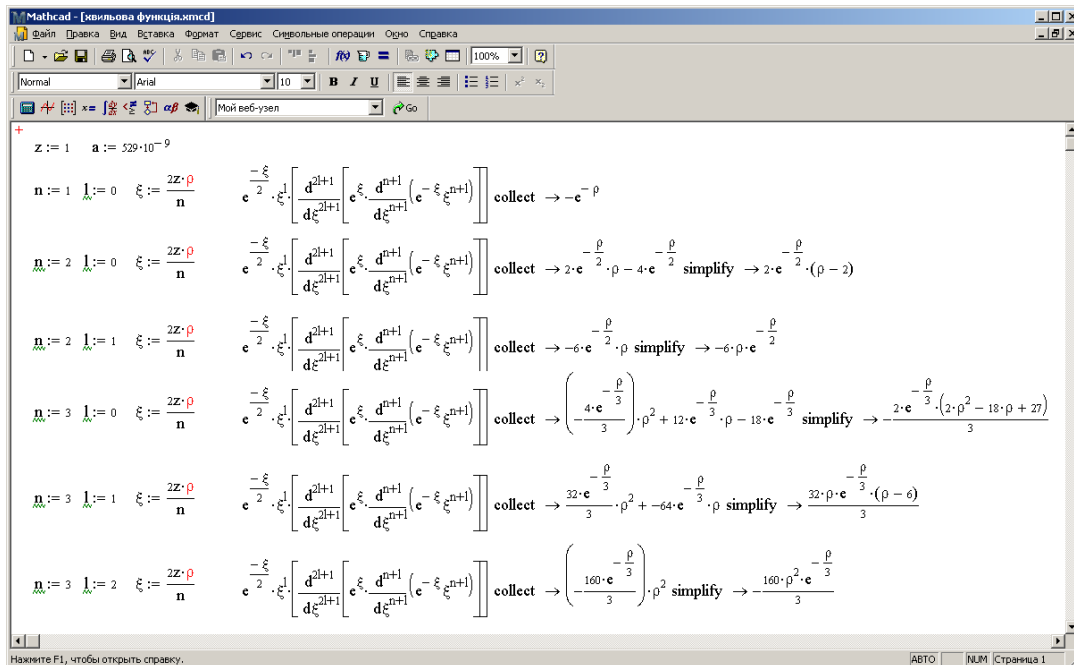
Mathcad - [хвильова функція.xmcd]

Файл Правка Вид Вставка Формат Сервис Символьные операции Окно Справка

100%

Normal Arial 10 B I U

Мой веб-узел Go

$z := 1 \quad a := 529\cdot 10^{-9}$

$n := 1 \quad l := 0 \quad \xi := \frac{2z\cdot\rho}{n} \qquad e^{\frac{-\xi}{2}}\cdot\xi^{l}\cdot\left[\frac{d^{2l+1}}{d\xi^{2l+1}}\left[e^{\xi}\cdot\frac{d^{n+l}}{d\xi^{n+l}}\left(e^{-\xi}\xi^{n+l}\right)\right]\right]$ collect $\rightarrow -e^{-\rho}$

$n := 2 \quad l := 0 \quad \xi := \frac{2z\cdot\rho}{n} \qquad e^{\frac{-\xi}{2}}\cdot\xi^{l}\cdot\left[\frac{d^{2l+1}}{d\xi^{2l+1}}\left[e^{\xi}\cdot\frac{d^{n+l}}{d\xi^{n+l}}\left(e^{-\xi}\xi^{n+l}\right)\right]\right]$ collect $\rightarrow 2\cdot e^{-\frac{\rho}{2}}\cdot\rho - 4\cdot e^{-\frac{\rho}{2}}$ simplify $\rightarrow 2\cdot e^{-\frac{\rho}{2}}\cdot(\rho - 2)$

$n := 2 \quad l := 1 \quad \xi := \frac{2z\cdot\rho}{n} \qquad e^{\frac{-\xi}{2}}\cdot\xi^{l}\cdot\left[\frac{d^{2l+1}}{d\xi^{2l+1}}\left[e^{\xi}\cdot\frac{d^{n+l}}{d\xi^{n+l}}\left(e^{-\xi}\xi^{n+l}\right)\right]\right]$ collect $\rightarrow -6\cdot e^{-\frac{\rho}{2}}\cdot\rho$ simplify $\rightarrow -6\cdot\rho\cdot e^{-\frac{\rho}{2}}$

$n := 3 \quad l := 0 \quad \xi := \frac{2z\cdot\rho}{n} \qquad e^{\frac{-\xi}{2}}\cdot\xi^{l}\cdot\left[\frac{d^{2l+1}}{d\xi^{2l+1}}\left[e^{\xi}\cdot\frac{d^{n+l}}{d\xi^{n+l}}\left(e^{-\xi}\xi^{n+l}\right)\right]\right]$ collect $\rightarrow \left(-\frac{4\cdot e^{-\frac{\rho}{3}}}{3}\right)\cdot\rho^2 + 12\cdot e^{-\frac{\rho}{3}}\cdot\rho - 18\cdot e^{-\frac{\rho}{3}}$ simplify $\rightarrow -\frac{2\cdot e^{-\frac{\rho}{3}}\cdot\left(2\cdot\rho^2 - 18\cdot\rho + 27\right)}{3}$

$n := 3 \quad l := 1 \quad \xi := \frac{2z\cdot\rho}{n} \qquad e^{\frac{-\xi}{2}}\cdot\xi^{l}\cdot\left[\frac{d^{2l+1}}{d\xi^{2l+1}}\left[e^{\xi}\cdot\frac{d^{n+l}}{d\xi^{n+l}}\left(e^{-\xi}\xi^{n+l}\right)\right]\right]$ collect $\rightarrow \frac{32\cdot e^{-\frac{\rho}{3}}}{3}\cdot\rho^2 + -64\cdot e^{-\frac{\rho}{3}}\cdot\rho$ simplify $\rightarrow \frac{32\cdot\rho\cdot e^{-\frac{\rho}{3}}\cdot(\rho - 6)}{3}$

$n := 3 \quad l := 2 \quad \xi := \frac{2z\cdot\rho}{n} \qquad e^{\frac{-\xi}{2}}\cdot\xi^{l}\cdot\left[\frac{d^{2l+1}}{d\xi^{2l+1}}\left[e^{\xi}\cdot\frac{d^{n+l}}{d\xi^{n+l}}\left(e^{-\xi}\xi^{n+l}\right)\right]\right]$ collect $\rightarrow \left(-\frac{160\cdot e^{-\frac{\rho}{3}}}{3}\right)\cdot\rho^2$ simplify $\rightarrow -\frac{160\cdot\rho^2\cdot e^{-\frac{\rho}{3}}}{3}$

Нажмите F1, чтобы открыть справку. АВТО NUM Страница 1